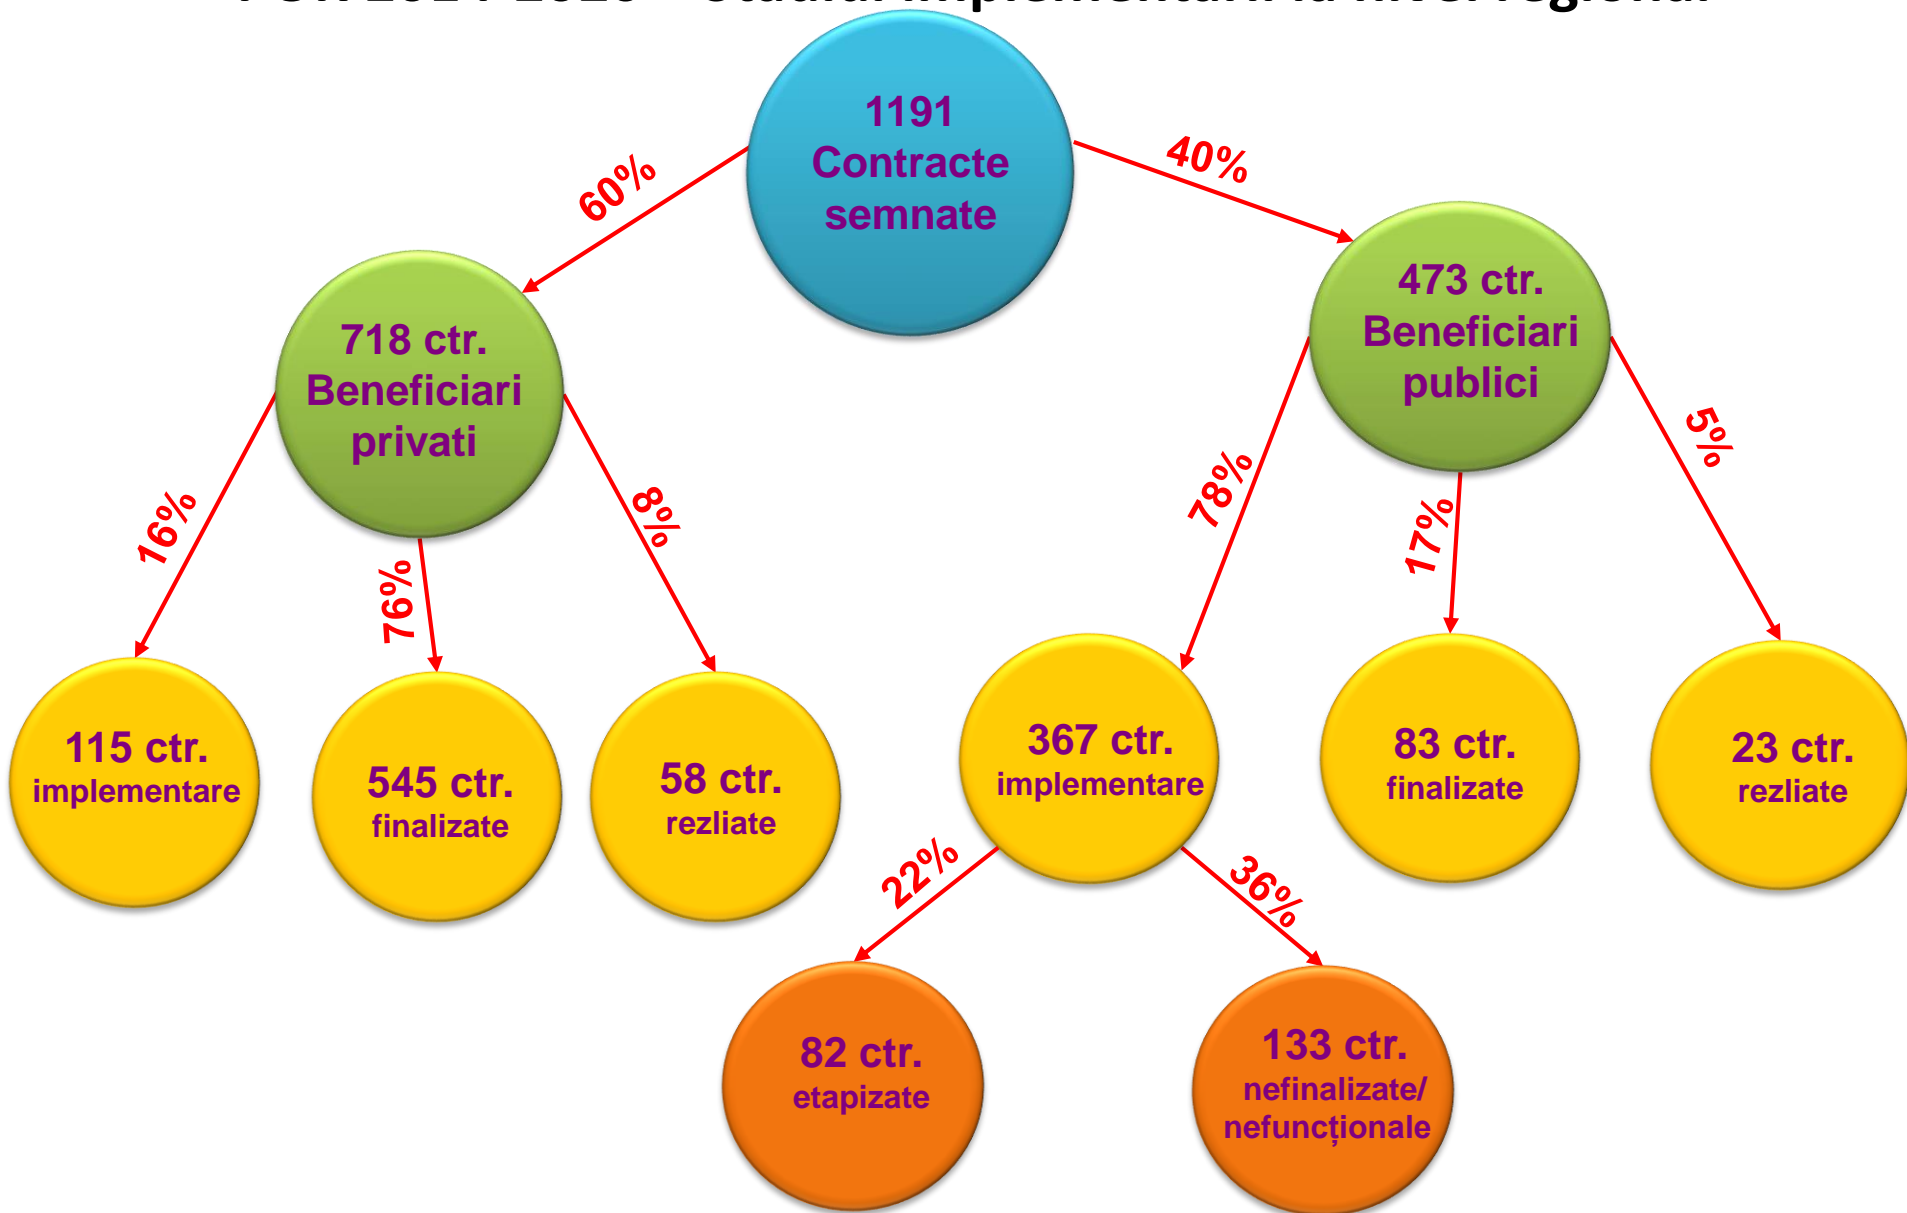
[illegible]

1191 Contracte semnate

60%

40%

718 ctr. Beneficiari privati

473 ctr. Beneficiari publici

16%

76%

8%

78%

17%

5%

115 ctr. implementare

545 ctr. finalizate

58 ctr. rezliate

367 ctr. implementare

83 ctr. finalizate

23 ctr. rezliate

22%

36%

82 ctr. etapizate

133 ctr. nefinalizate/ nefuncționale